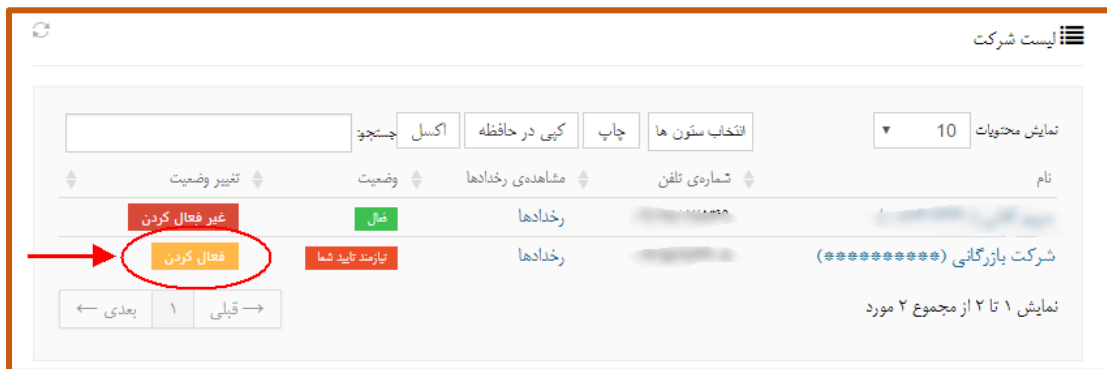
لیست شرکت

نمایش محتویات 10

انتخاب ستون ها | چاپ | کپی در حافظه | اکسل | جستجو:

| نام | شماره‌ی تلفن | مشاهده‌ی رخدادها | وضعیت | تغییر وضعیت |
|---|---|---|---|---|
| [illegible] | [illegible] | رخدادها | فعال | غیر فعال کردن |
| شرکت بازرگانی (**********) | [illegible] | رخدادها | نیازمند تایید شما | فعال کردن |

نمایش ۱ تا ۲ از مجموع ۲ مورد

→ قبلی | ۱ | بعدی ←